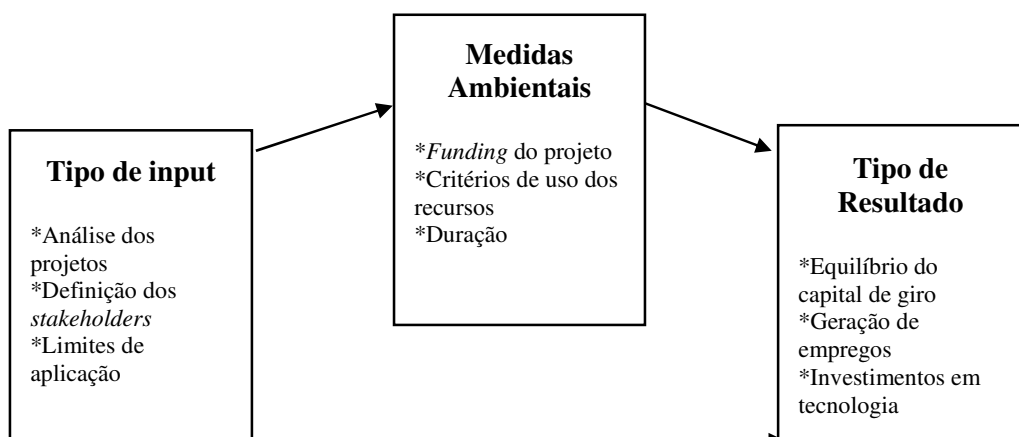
**Tipo de input**

*Análise dos projetos
*Definição dos *stakeholders*
*Limites de aplicação

**Medidas Ambientais**

**Funding* do projeto
*Critérios de uso dos recursos
*Duração

**Tipo de Resultado**

*Equilíbrio do capital de giro
*Geração de empregos
*Investimentos em tecnologia